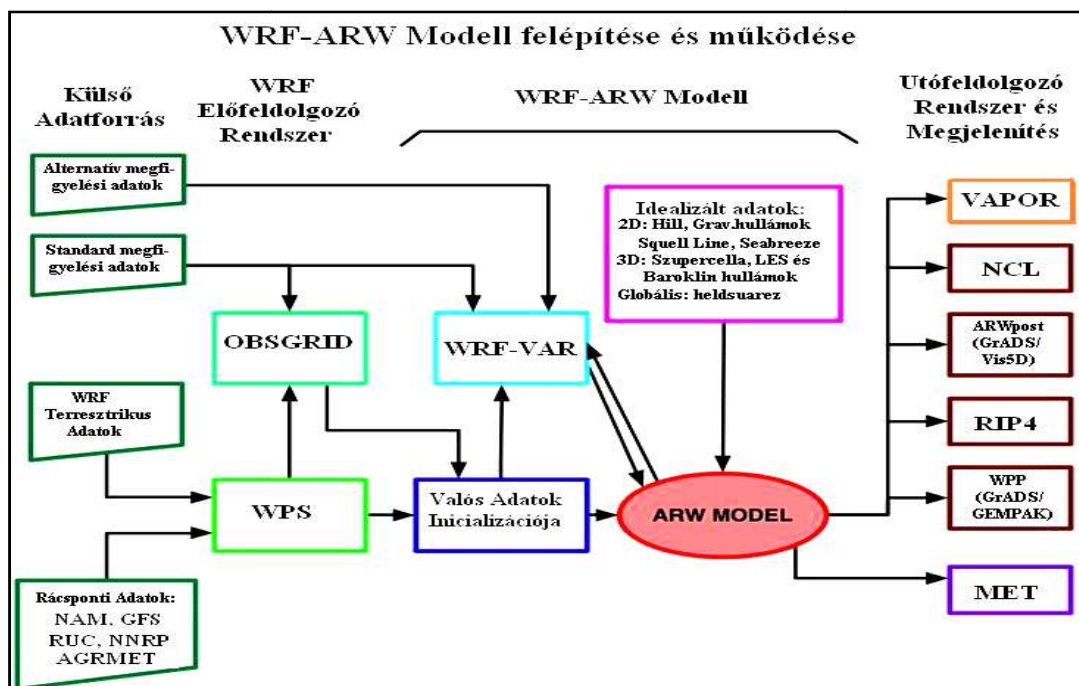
WRF-ARW Modell felépítése és működése

Külső Adatforrás

WRF Előfeldolgozó Rendszer

WRF-ARW Modell

Utófeldolgozó Rendszer és Megjelenítés

Alternatív megfigyelési adatok

Standard megfigyelési adatok

WRF Terresztrikus Adatok

Rácsponti Adatok: NAM, GFS RUC, NNRP AGRMET

OBSGRID

WPS

WRF-VAR

Valós Adatok Inicializációja

Idealizált adatok:
2D: Hill, Grav.hullámok Squell Line, Seabreeze
3D: Szupercella, LES és Baroklin hullámok
Globális: heldsuarez

ARW MODEL

VAPOR

NCL

ARWpost (GrADS/ Vis5D)

RIP4

WPP (GrADS/ GEMPAK)

MET